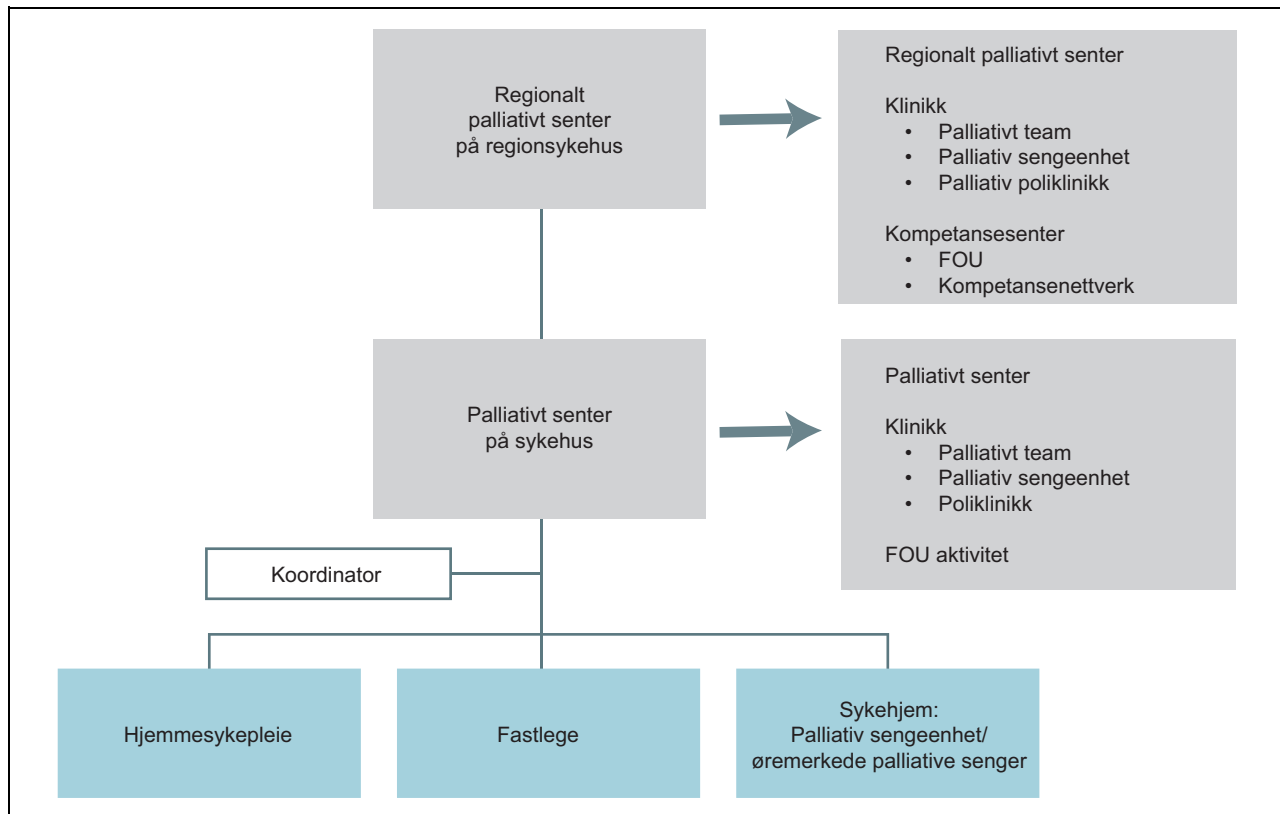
Regionalt palliativt senter på regionsykehus

Regionalt palliativt senter

Klinikk
- Palliativt team
- Palliativ sengeenhet
- Palliativ poliklinikk

Kompetansesenter
- FOU
- Kompetansenettverk

Palliativt senter på sykehus

Palliativt senter

Klinikk
- Palliativt team
- Palliativ sengeenhet
- Poliklinikk

FOU aktivitet

Koordinator

Hjemmesykepleie

Fastlege

Sykehjem: Palliativ sengeenhet/ øremerkede palliative senger